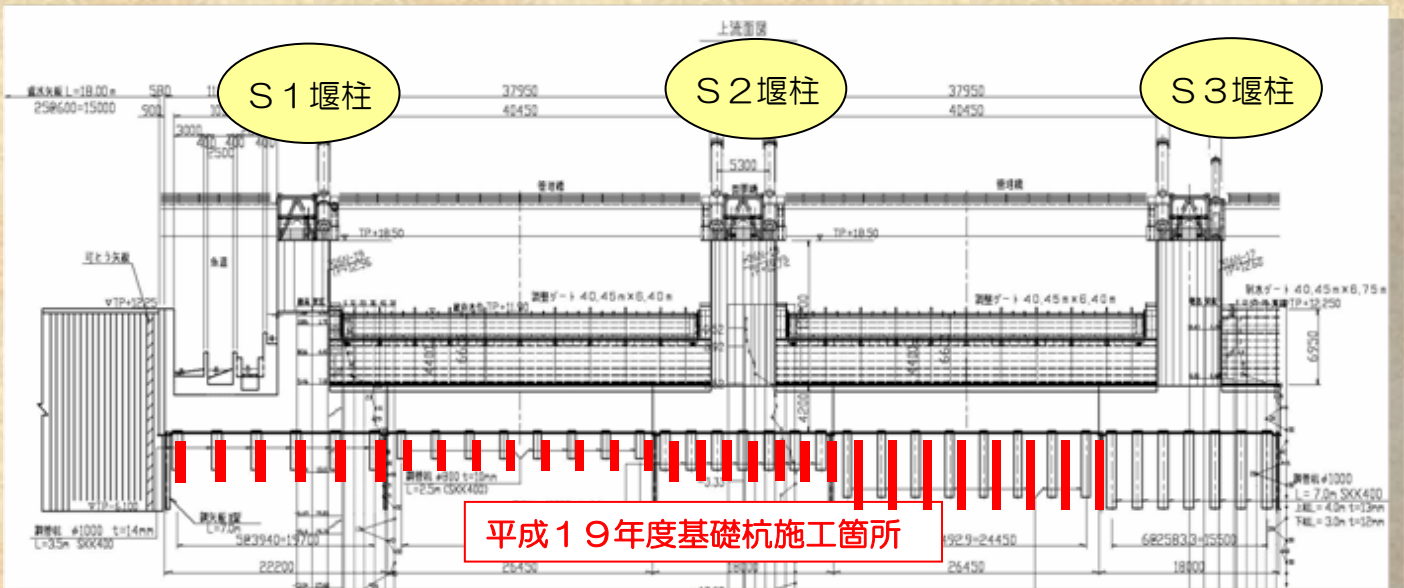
上流面図

S１堰柱

S２堰柱

S３堰柱

580

900

37950

40450

37950

40450

3000

2500

5300

TP+18.50

TP+18.50

調整ゲート 40.45m×6.40m

調整ゲート 40.45m×6.40m

40.45m×6.75m

TP+12.250

6950

4200

可とう矢板

鋼管杭 ϕ1000 t=14mm L=3.5m SKK400

鋼管杭 ϕ800 t=10mm L=2.5m (SKK400)

鋼管杭 ϕ1000 L=7.0m SKK400

22200

26450

18000

26450

18000

5@3940=19700

4929=24450

6@2583.3=15500

平成１９年度基礎杭施工箇所